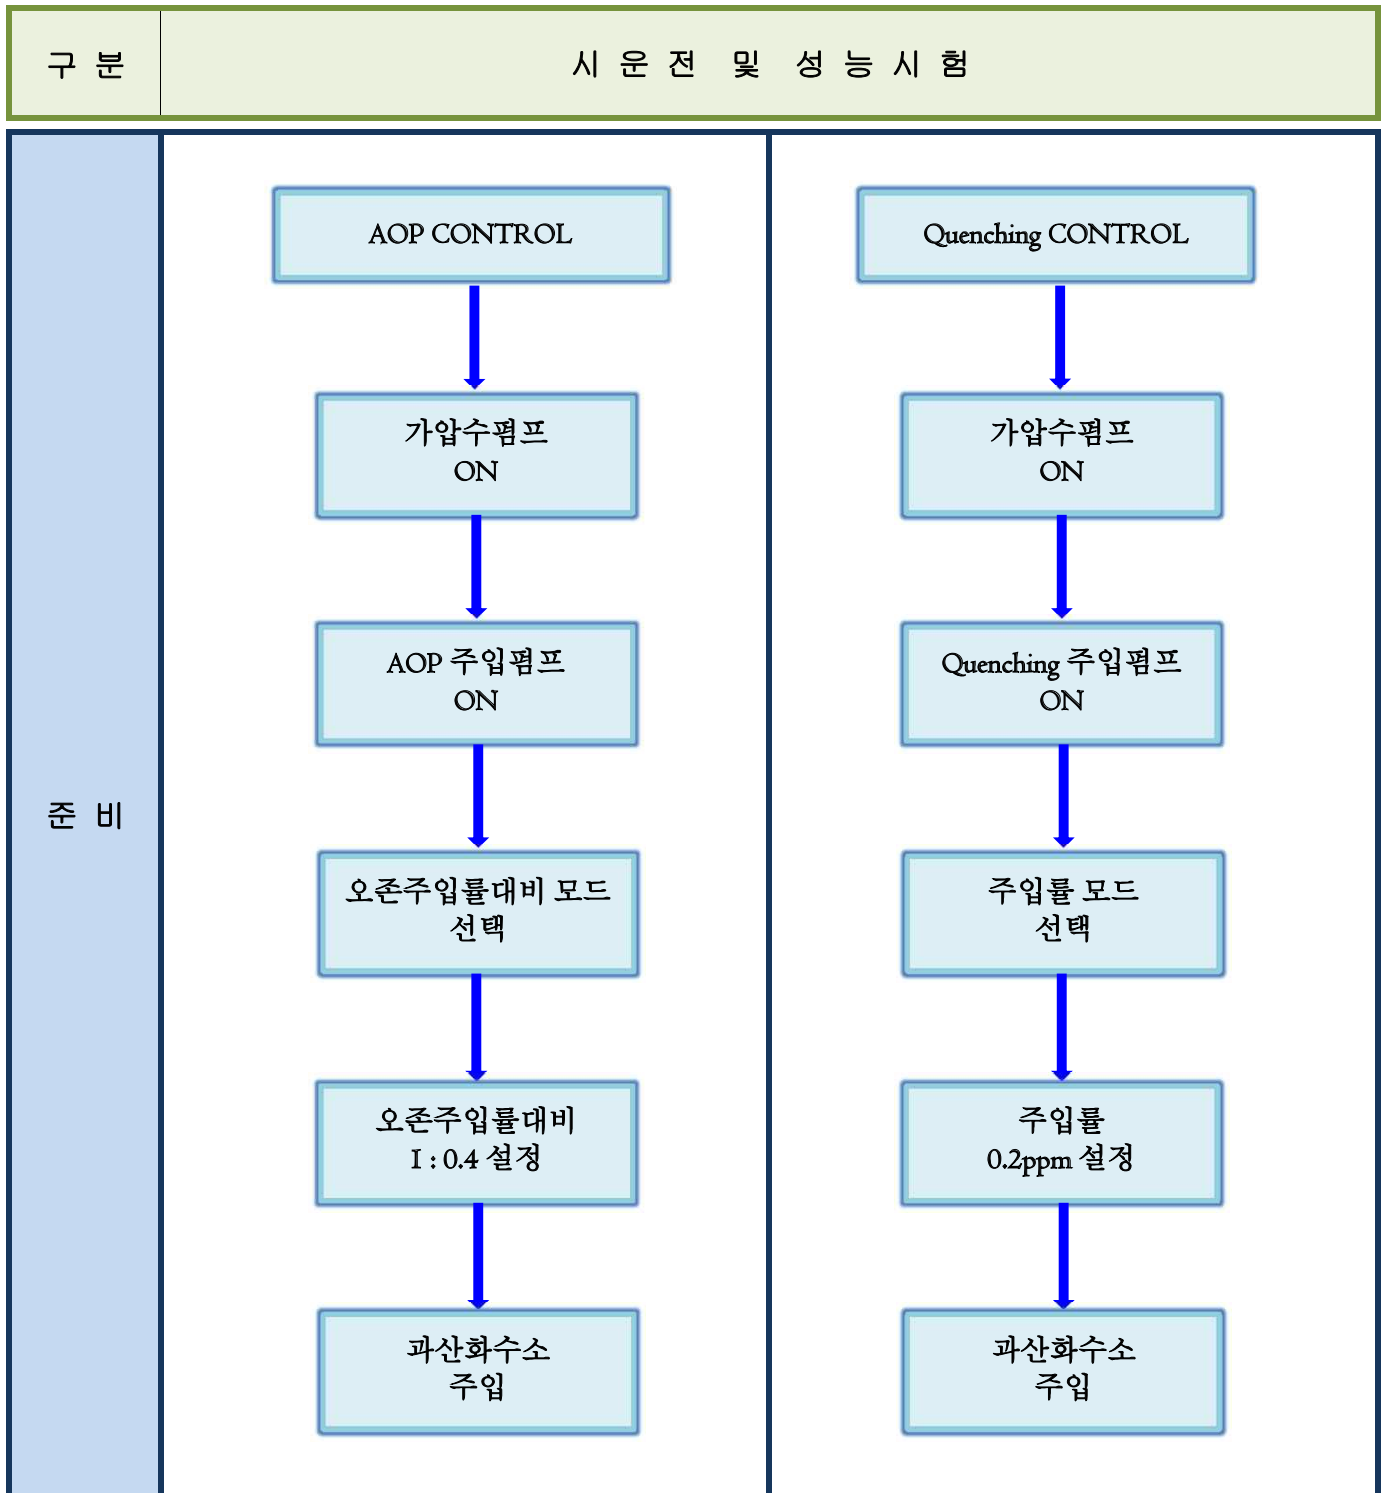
| 구 분 | 시 운 전 및 성 능 시 험 |
|---|---|

준 비

AOP CONTROL

가압수펌프
ON

AOP 주입펌프
ON

오존주입률대비 모드
선택

오존주입률대비
1 : 0.4 설정

과산화수소
주입

Quenching CONTROL

가압수펌프
ON

Quenching 주입펌프
ON

주입률 모드
선택

주입률
0.2ppm 설정

과산화수소
주입